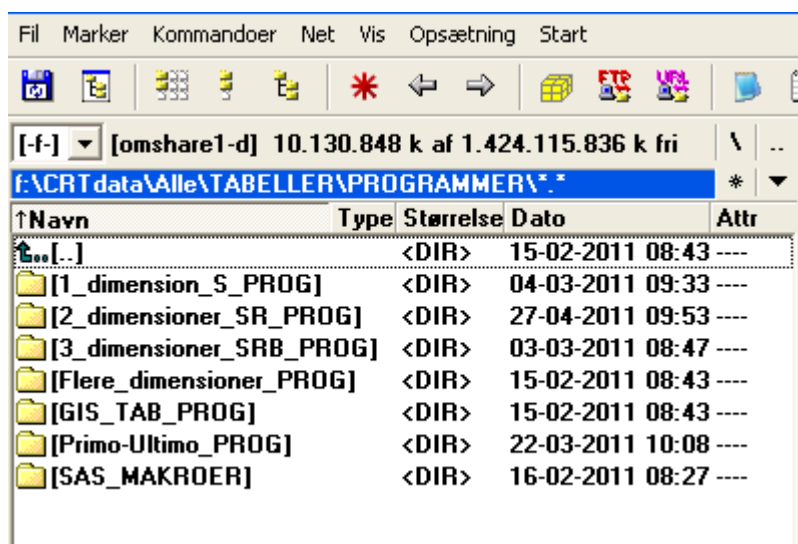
Fil Marker Kommandoer Net Vis Opsætning Start

[-f-] [omshare1-d] 10.130.848 k af 1.424.115.836 k fri \ ..

f:\CRTdata\Alle\TABELLER\PROGRAMMER\*.* *

| ↑Navn | Type | Størrelse | Dato | Attr |
|---|---|---|---|---|
| [..] | | <DIR> | 15-02-2011 08:43 | ---- |
| [1_dimension_S_PROG] | | <DIR> | 04-03-2011 09:33 | ---- |
| [2_dimensioner_SR_PROG] | | <DIR> | 27-04-2011 09:53 | ---- |
| [3_dimensioner_SRB_PROG] | | <DIR> | 03-03-2011 08:47 | ---- |
| [Flere_dimensioner_PROG] | | <DIR> | 15-02-2011 08:43 | ---- |
| [GIS_TAB_PROG] | | <DIR> | 15-02-2011 08:43 | ---- |
| [Primo-Ultimo_PROG] | | <DIR> | 22-03-2011 10:08 | ---- |
| [SAS_MAKROER] | | <DIR> | 16-02-2011 08:27 | ---- |